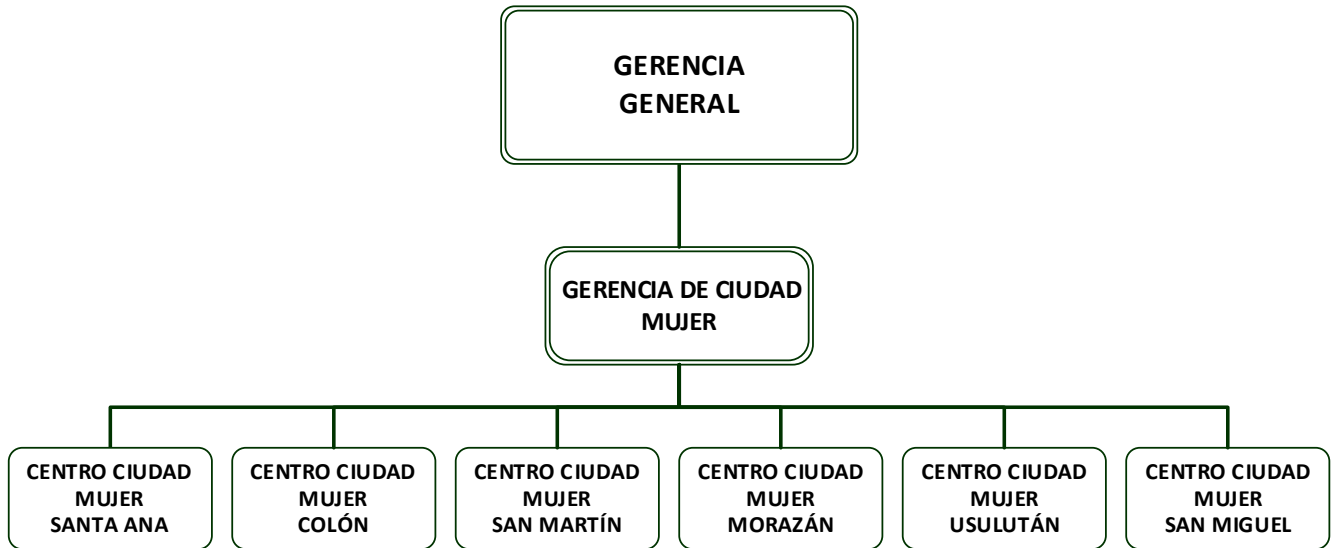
GERENCIA GENERAL

GERENCIA DE CIUDAD MUJER

CENTRO CIUDAD MUJER SANTA ANA

CENTRO CIUDAD MUJER COLÓN

CENTRO CIUDAD MUJER SAN MARTÍN

CENTRO CIUDAD MUJER MORAZÁN

CENTRO CIUDAD MUJER USULUTÁN

CENTRO CIUDAD MUJER SAN MIGUEL